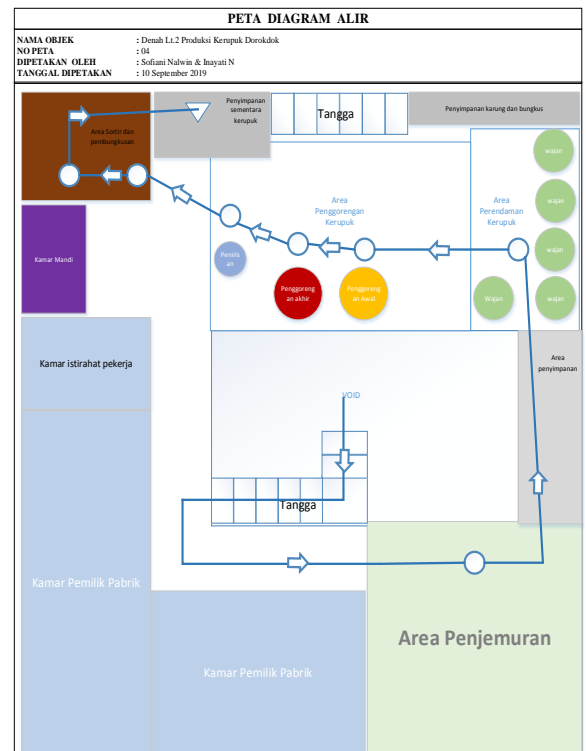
PETA DIAGRAM ALIR

NAMA OBJEK : Denah Lt.2 Produksi Kerupuk Dorokdok
NO PETA : 04
DIPETAKAN OLEH : Sofiani Nalwin & Inayati N
TANGGAL DIPETAKAN : 10 September 2019

Area Sortir dan pembungkusan

Penyimpanan sementara kerupuk

Tangga

Penyimpanan karung dan bungkus

wajan

wajan

wajan

wajan

Wajan

wajan

Area Penggorengan Kerupuk

Area Perendaman Kerupuk

Kamar Mandi

Peniris an

Penggoreng an akhir

Penggoreng an Awal

Kamar istirahat pekerja

Area penyimpanan

VOID

Tangga

Kamar Pemilik Pabrik

Kamar Pemilik Pabrik

Area Penjemuran